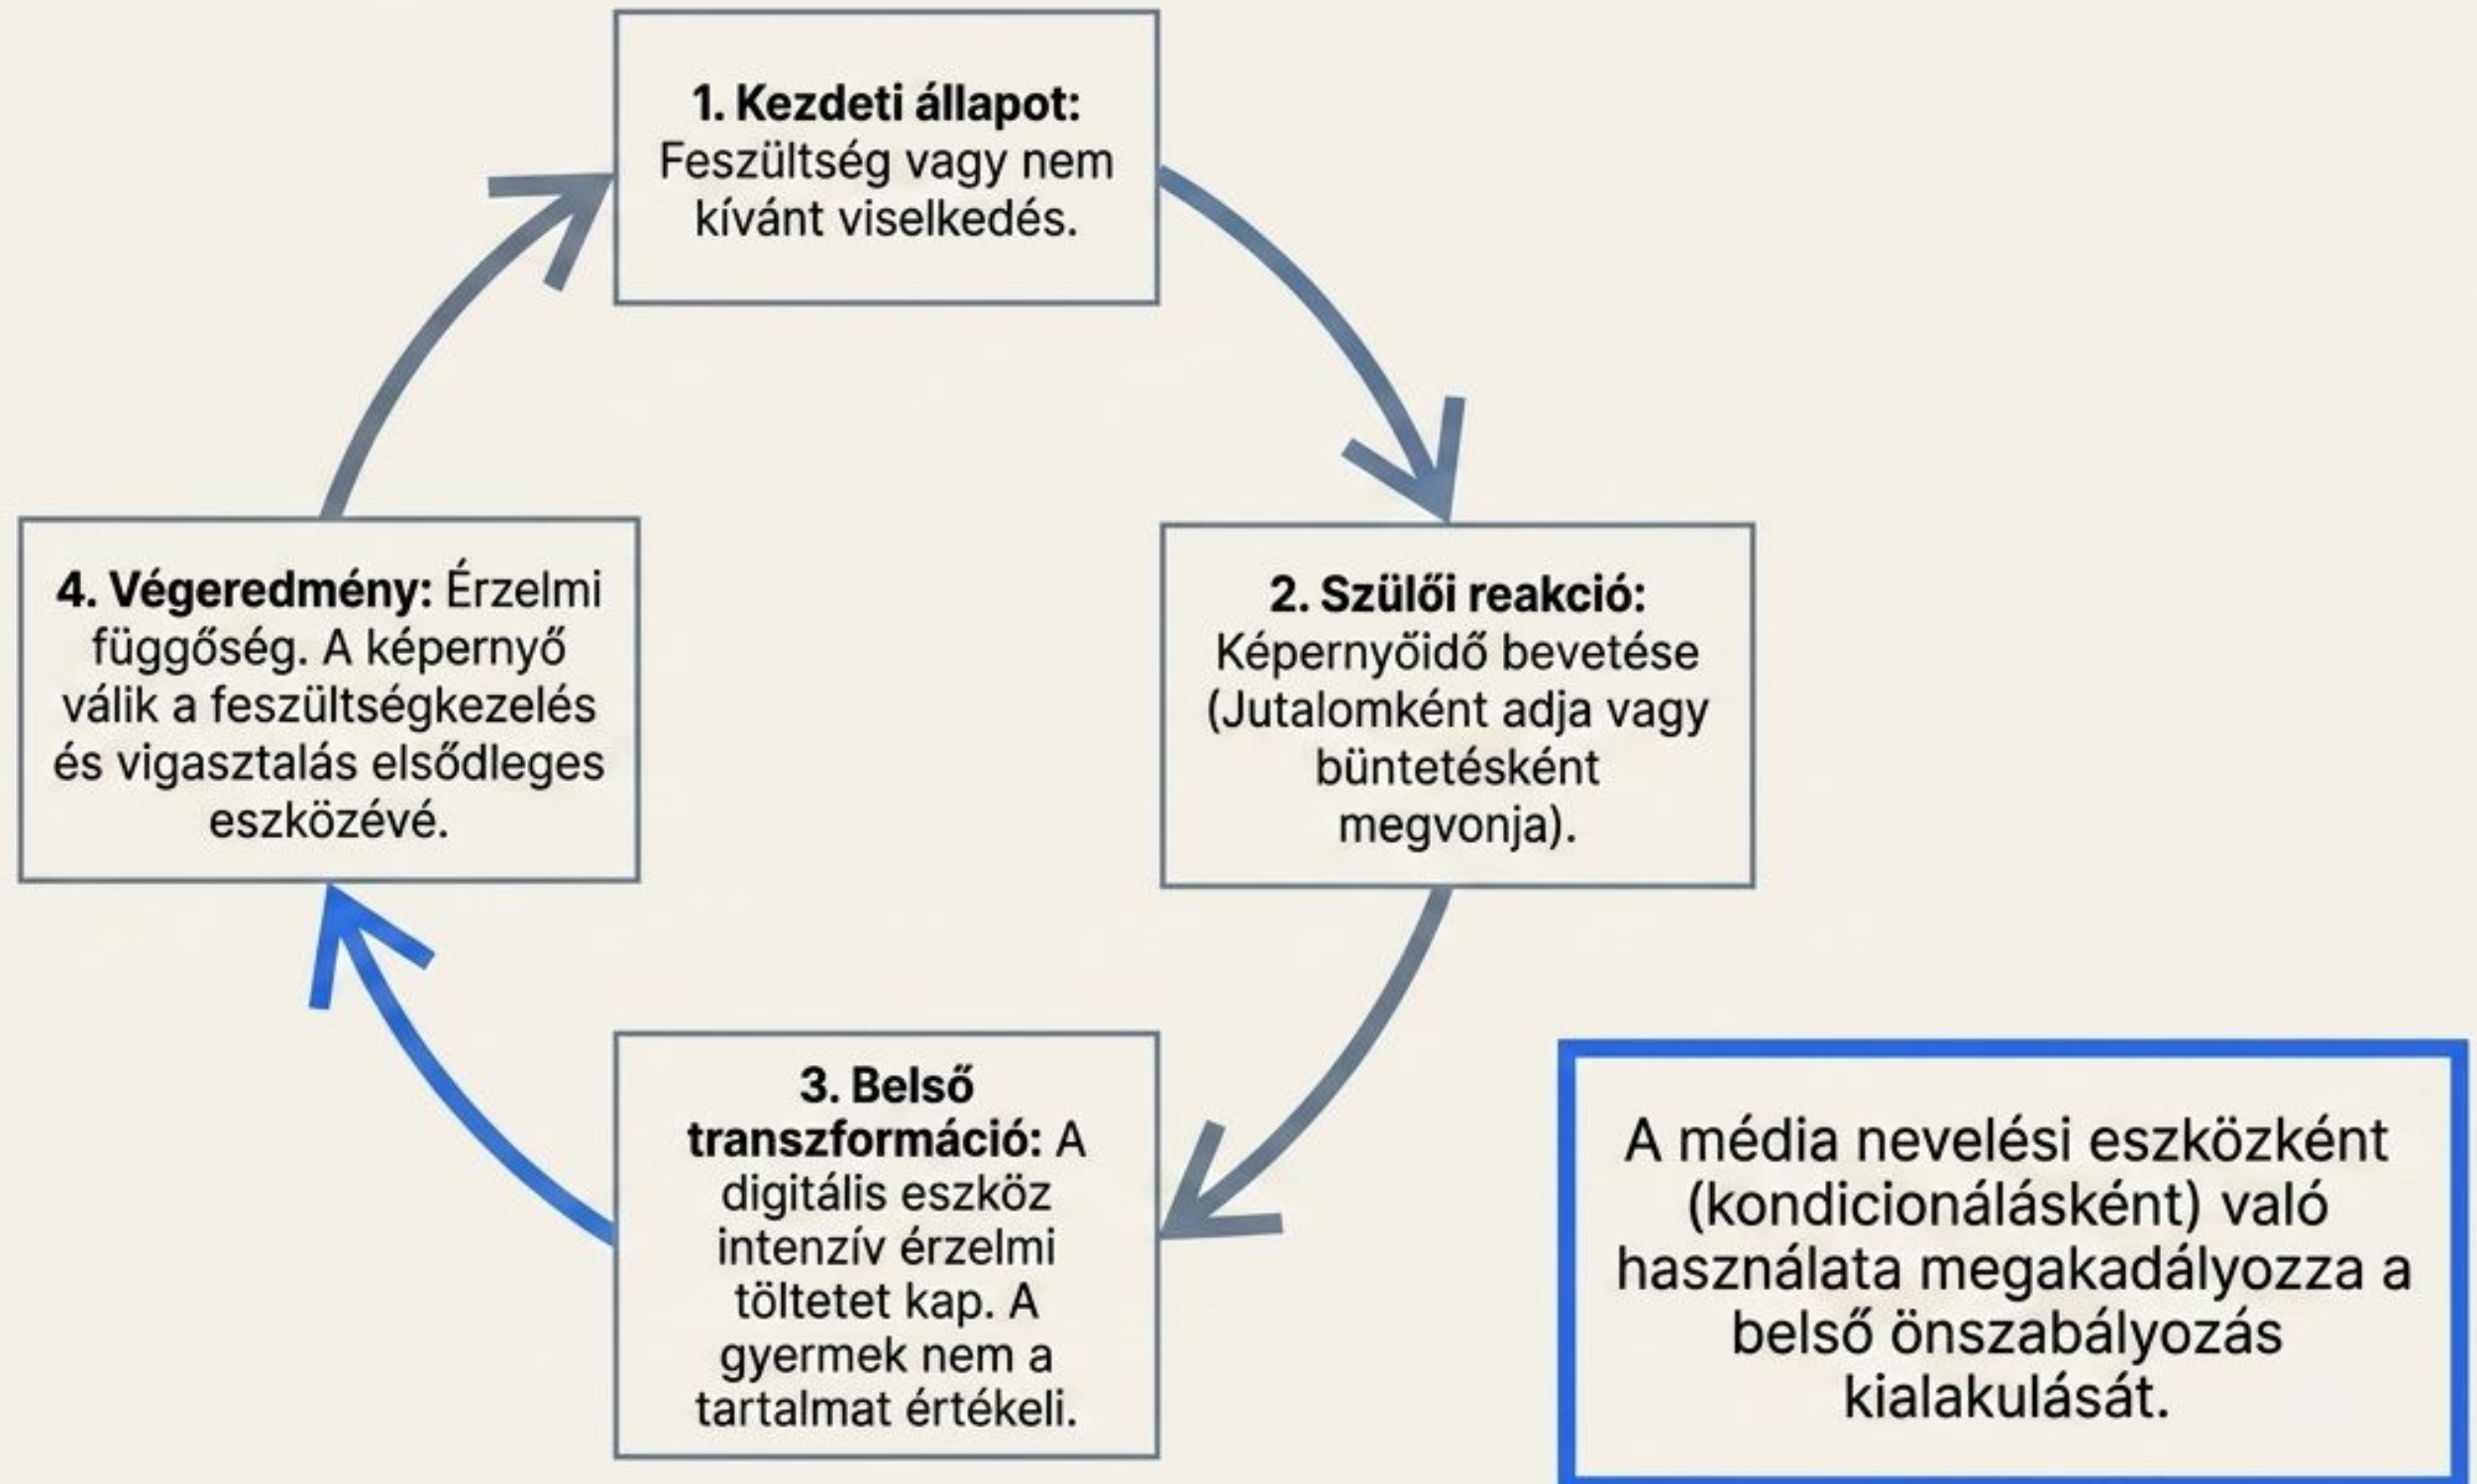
**1. Kezdeti állapot:** Feszültség vagy nem kívánt viselkedés.

**2. Szülői reakció:** Képernyőidő bevetése (Jutalomként adja vagy büntetésként megvonja).

**3. Belső transzformáció:** A digitális eszköz intenzív érzelmi töltetet kap. A gyermek nem a tartalmat értékeli.

**4. Végeredmény:** Érzelmi függőség. A képernyő válik a feszültségkezelés és vigasztalás elsődleges eszközévé.

A média nevelési eszközként (kondicionálásként) való használata megakadályozza a belső önszabályozás kialakulását.